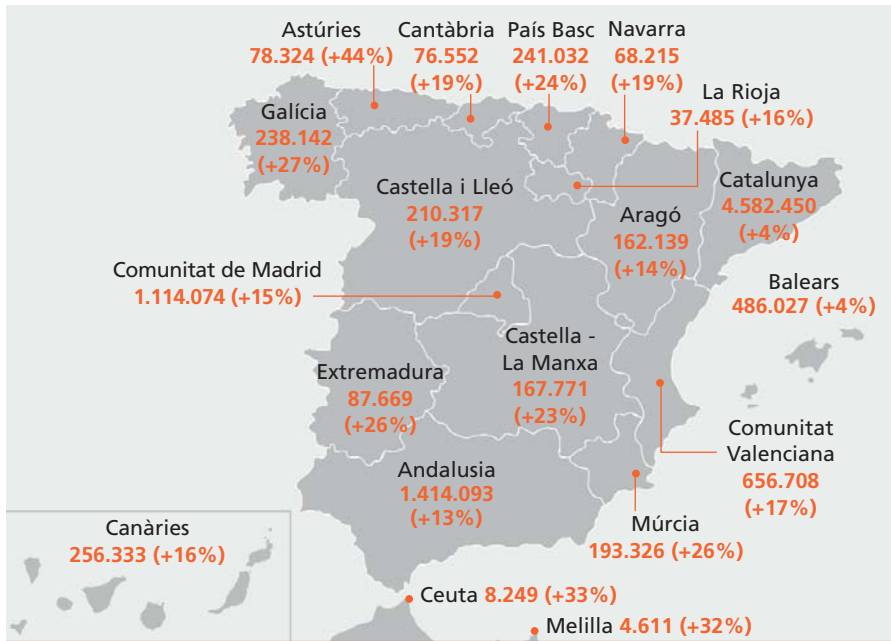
Astúries
78.324 (+44%)

Cantàbria
76.552
(+19%)

País Basc
241.032
(+24%)

Navarra
68.215
(+19%)

La Rioja
37.485 (+16%)

Galícia
238.142
(+27%)

Castella i Lleó
210.317
(+19%)

Catalunya
4.582.450
(+4%)

Aragó
162.139
(+14%)

Comunitat de Madrid
1.114.074 (+15%)

Balears
486.027 (+4%)

Castella - La Manxa
167.771
(+23%)

Extremadura
87.669
(+26%)

Comunitat Valenciana
656.708
(+17%)

Andalusia
1.414.093
(+13%)

Canàries
256.333 (+16%)

Múrcia
193.326 (+26%)

Ceuta 8.249 (+33%)

Melilla 4.611 (+32%)